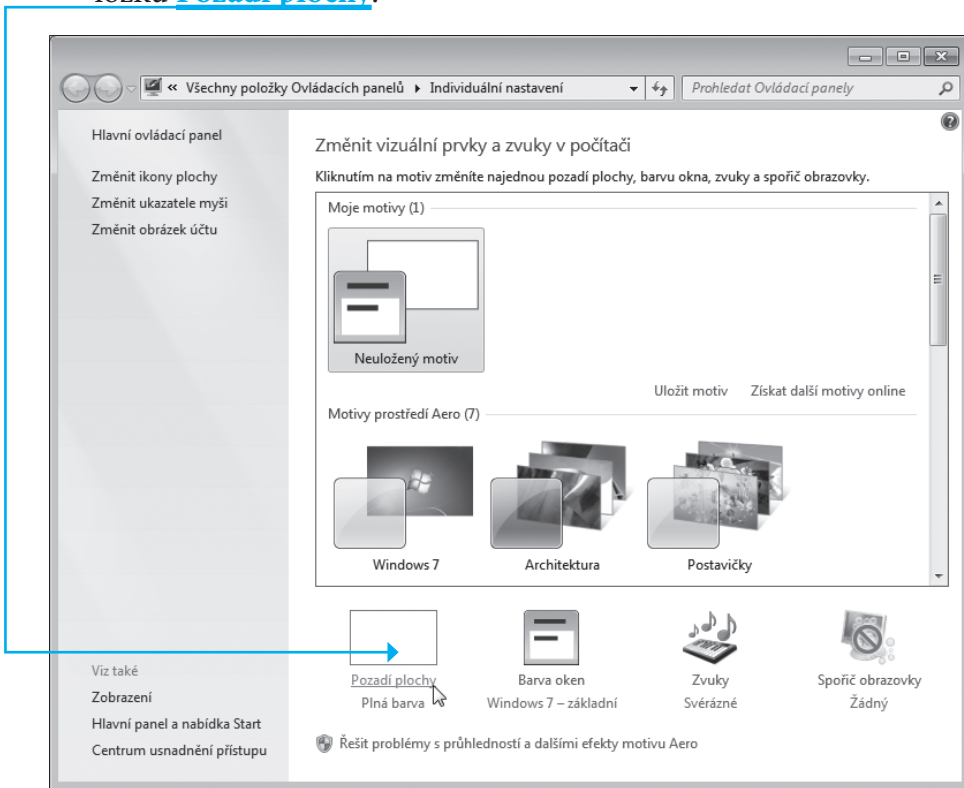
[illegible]

« Všechny položky Ovládacích panelů ▸ Individuální nastavení

Prohledat Ovládací panely

Hlavní ovládací panel

Změnit ikony plochy

Změnit ukazatele myši

Změnit obrázek účtu

Změnit vizuální prvky a zvuky v počítači

Kliknutím na motiv změníte najednou pozadí plochy, barvu okna, zvuky a spořič obrazovky.

Moje motivy (1)

Neuložený motiv

Uložit motiv

Získat další motivy online

Motivy prostředí Aero (7)

Windows 7

Architektura

Postavičky

Pozadí plochy
Plná barva

Barva oken
Windows 7 – základní

Zvuky
Svérázné

Spořič obrazovky
Žádný

Viz také

Zobrazení

Hlavní panel a nabídka Start

Centrum usnadnění přístupu

Řešit problémy s průhledností a dalšími efekty motivu Aero